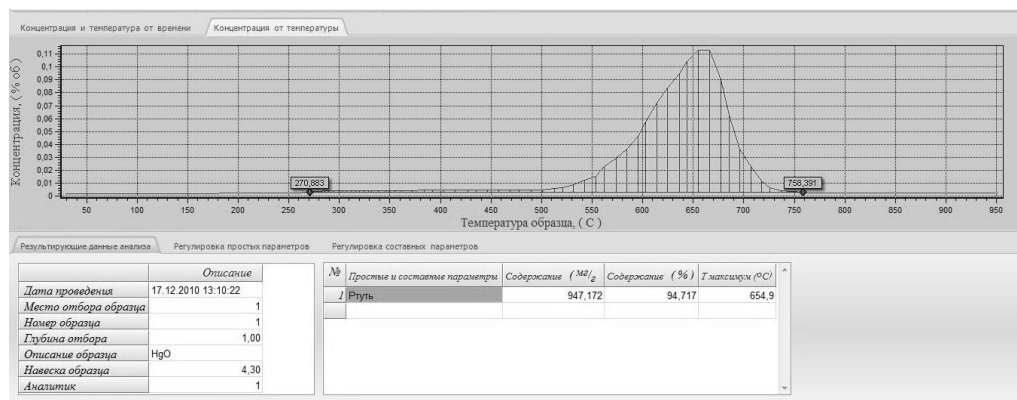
Концентрация и температура от времени | Концентрация от температуры

Концентрация, (% об)

0,11
0,1
0,09
0,08
0,07
0,06
0,05
0,04
0,03
0,02
0,01
0

270,883

758,391

50 100 150 200 250 300 350 400 450 500 550 600 650 700 750 800 850 900 950

Температура образца, ( C )

Результирующие данные анализа | Регулировка простых параметров | Регулировка составных параметров

| | Описание |
|---|---|
| Дата проведения | 17.12.2010 13:10:22 |
| Место отбора образца | 1 |
| Номер образца | 1 |
| Глубина отбора | 1,00 |
| Описание образца | HgO |
| Навеска образца | 4,30 |
| Аналитик | 1 |

| № | Простые и составные параметры | Содержание ($мг/г$) | Содержание (%) | Т максимум (ºС) |
|---|---|---|---|---|
| 1 | Ртуть | 947,172 | 94,717 | 654,9 |
| | | | | |